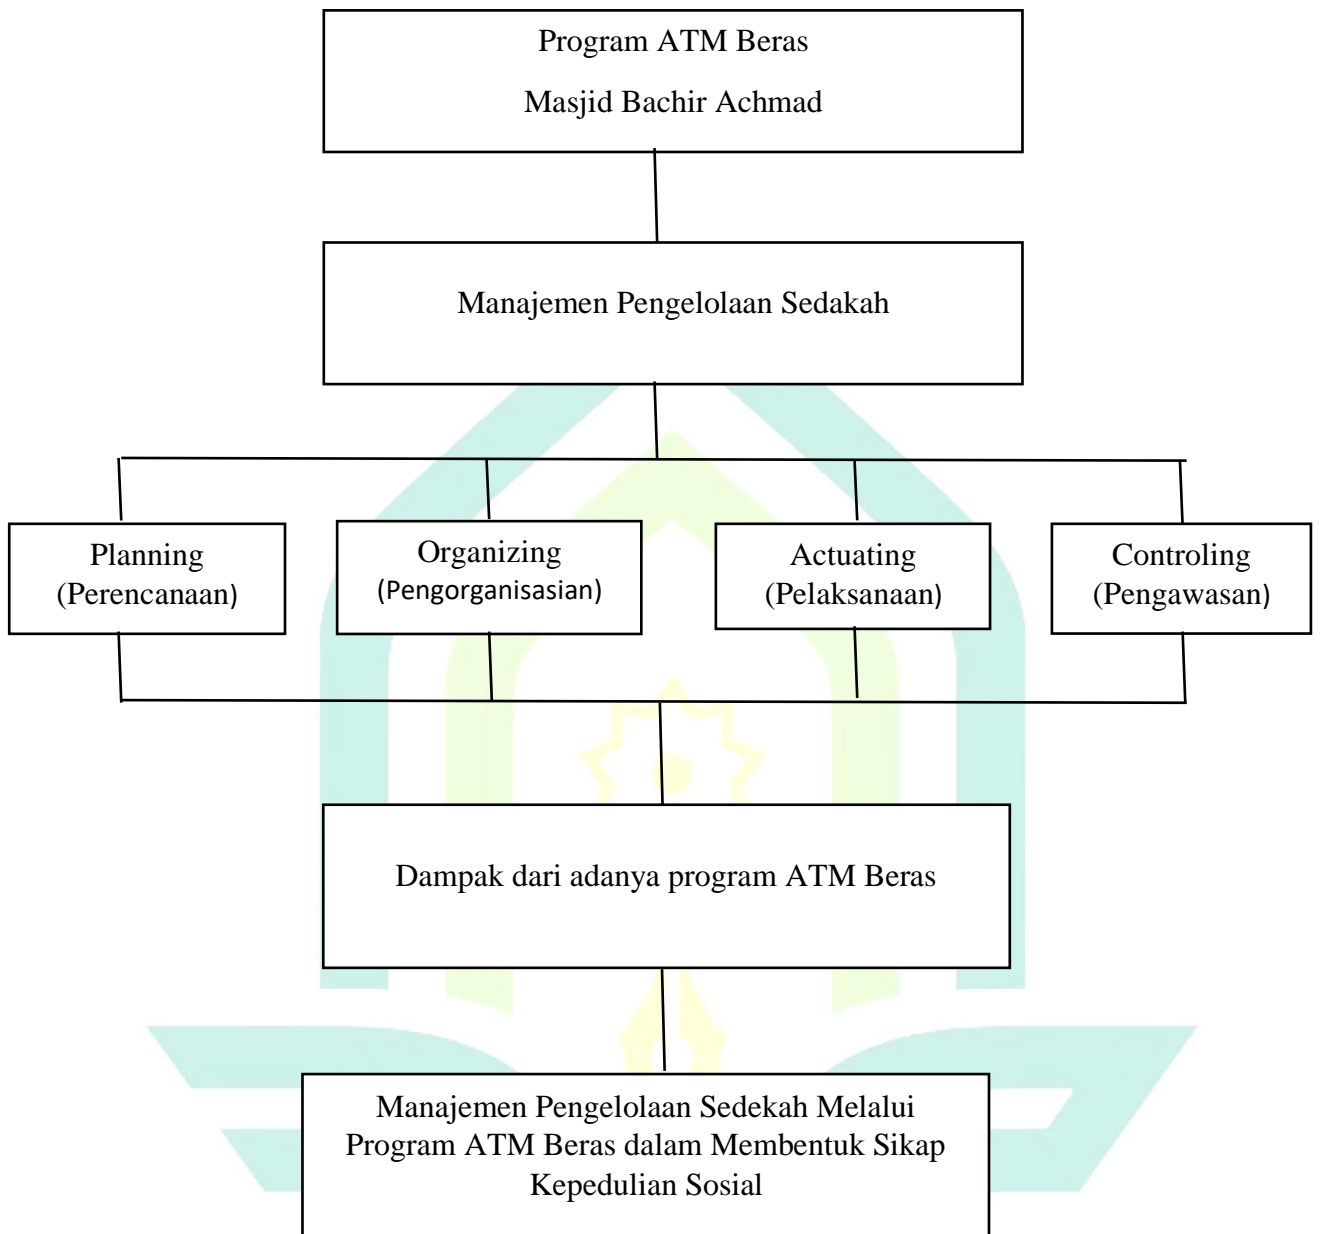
Program ATM Beras

Masjid Bachir Achmad

Manajemen Pengelolaan Sedakah

Planning
(Perencanaan)

Organizing
(Pengorganisasian)

Actuating
(Pelaksanaan)

Controling
(Pengawasan)

Dampak dari adanya program ATM Beras

Manajemen Pengelolaan Sedekah Melalui Program ATM Beras dalam Membentuk Sikap Kepedulian Sosial